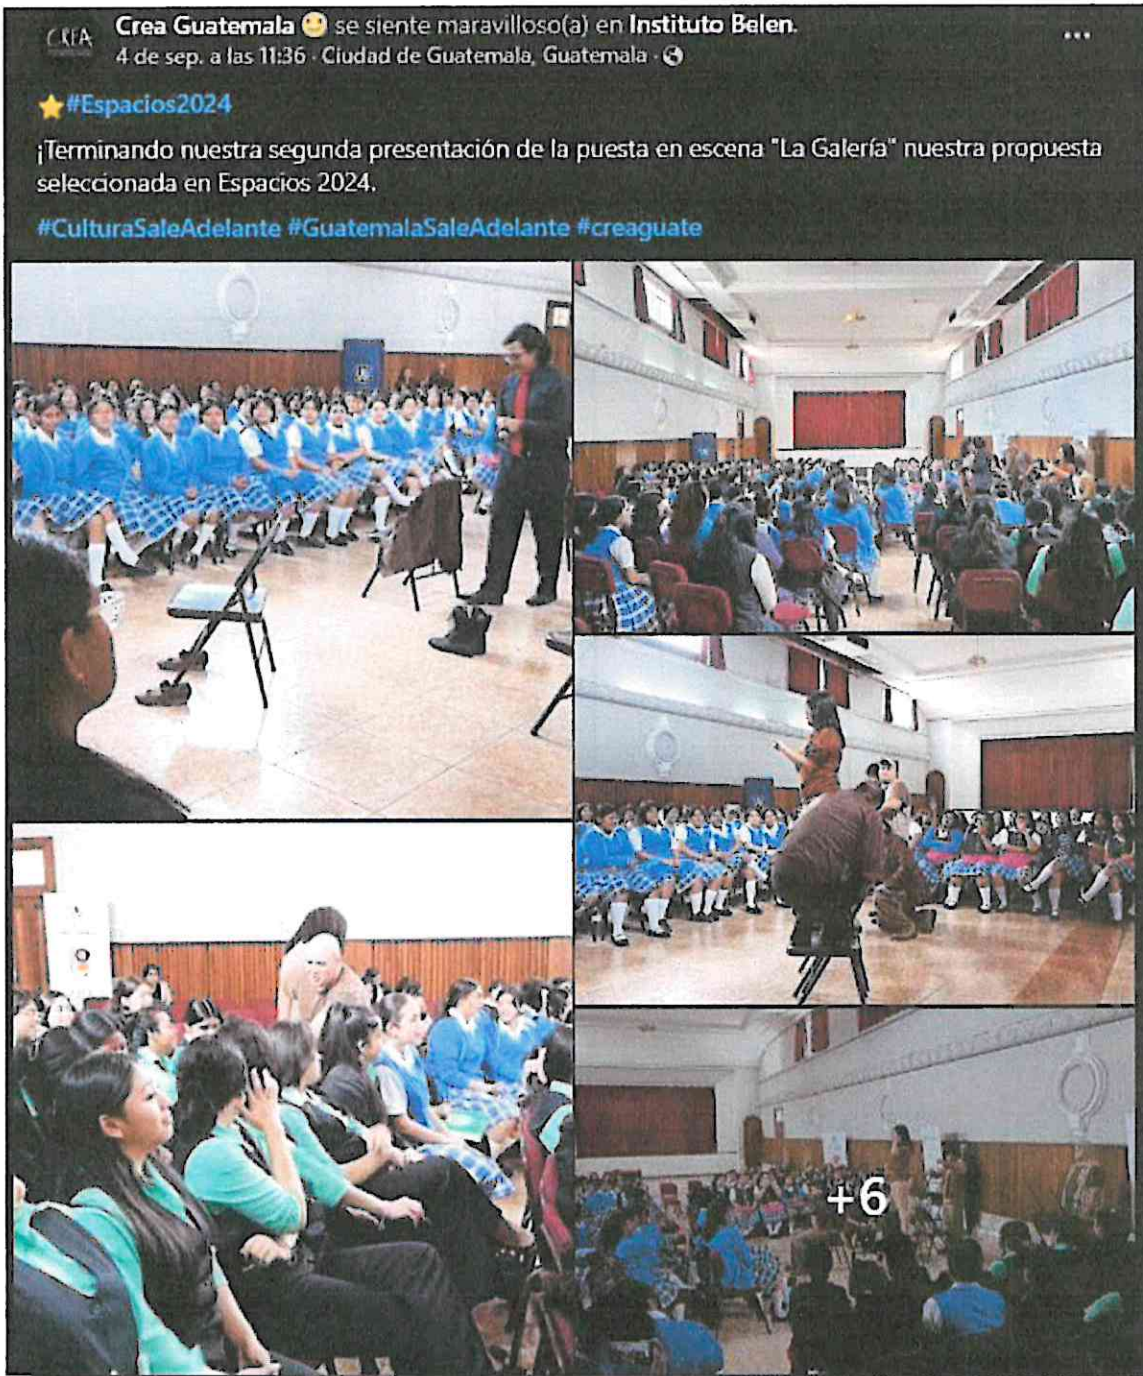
CREA

Crea Guatemala 😊 se siente maravilloso(a) en Instituto Belen.
4 de sep. a las 11:36 · Ciudad de Guatemala, Guatemala ·

...

⭐#Espacios2024

¡Terminando nuestra segunda presentación de la puesta en escena "La Galería" nuestra propuesta seleccionada en Espacios 2024.

#CulturaSaleAdelante #GuatemalaSaleAdelante #creaguate

+6